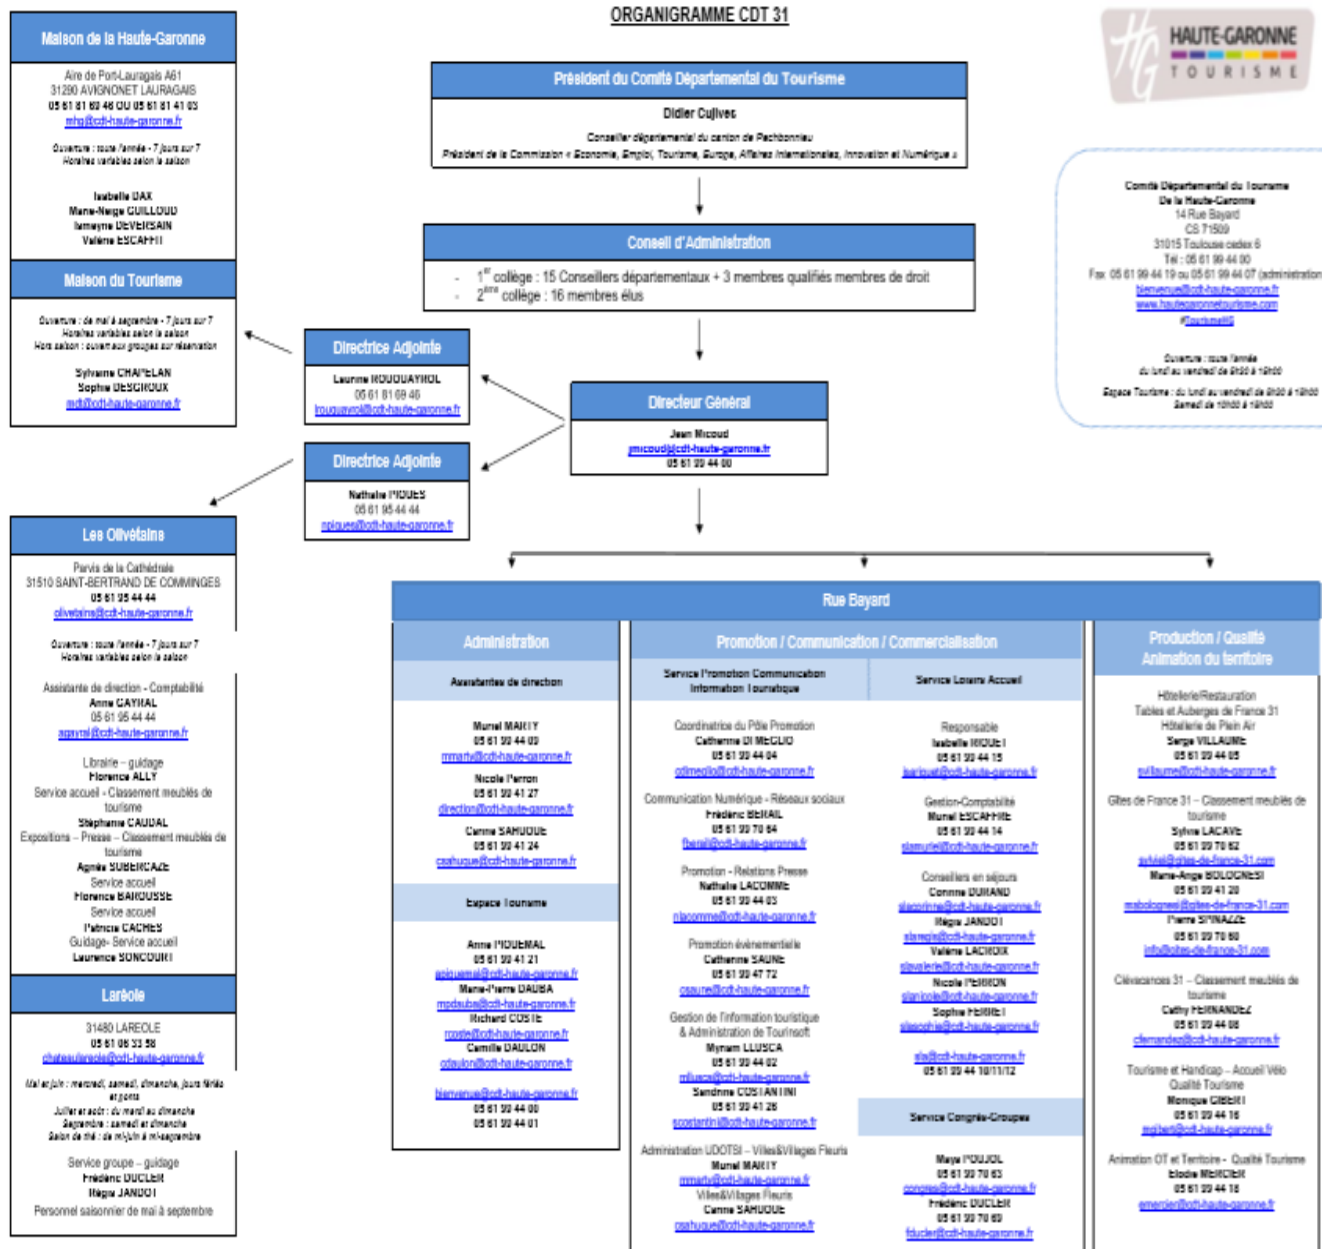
ORGANIGRAMME CDT 31

HAUTE-GARONNE TOURISME

Maison de la Haute-Garonne

Aire de Port-Lauragais A61
31290 AVIGNONET LAURAGAIS
05 61 81 69 46 OU 05 61 81 41 03
mhg@cdt-haute-garonne.fr

Ouverture : toute l'année - 7 jours sur 7
Horaires variables selon la saison

Isabelle DAX
Marie-Neige GUILLOUD
Ismeyne DEVERSAIN
Valérie ESCAFFIT

Maison du Tourisme

Ouverture : de mai à septembre - 7 jours sur 7
Horaires variables selon la saison
Hors saison : ouvert aux groupes sur réservation

Sylvana CHAPELAN
Sophie DESCROUX
mdt@cdt-haute-garonne.fr

Président du Comité Départemental du Tourisme

Didier Cujives

Conseiller départemental du canton de Pechbonnieu
Président de la Commission « Economie, Emploi, Tourisme, Europe, Affaires Internationales, Innovation et Numérique »

Conseil d'Administration

- $1^{er}$ collège : 15 Conseillers départementaux + 3 membres qualifiés membres de droit
- $2^{ème}$ collège : 16 membres élus

Comité Départemental du Tourisme
De la Haute-Garonne
14 Rue Bayard
CS 71509
31015 Toulouse cedex 6
Tél : 05 61 99 44 00
Fax 05 61 99 44 19 ou 05 61 99 44 07 (administration)
bienvenue@cdt-haute-garonne.fr
www.hautegaronnetourisme.com
#Tourisme31

Ouverture : toute l'année
du lundi au vendredi de 8h30 à 18h00
Espace Tourisme : du lundi au vendredi de 8h30 à 18h00
Samedi de 10h00 à 18h00

Directrice Adjointe

Laurine ROUQUAYROL
05 61 81 69 46
lrouquayrol@cdt-haute-garonne.fr

Directeur Général

Jean Micoud
jmicoud@cdt-haute-garonne.fr
05 61 99 44 00

Directrice Adjointe

Nathalie PIQUES
05 61 95 44 44
npiques@cdt-haute-garonne.fr

Les Olivétains

Parvis de la Cathédrale
31510 SAINT-BERTRAND DE COMMINGES
05 61 95 44 44
olivetains@cdt-haute-garonne.fr

Ouverture : toute l'année - 7 jours sur 7
Horaires variables selon la saison

Assistante de direction - Comptabilité
Anne CAYRAL
05 61 95 44 44
acayral@cdt-haute-garonne.fr

Librairie – guidage
Florence ALLY
Service accueil - Classement meublés de tourisme
Stéphanie CAUDAL
Expositions – Presse – Classement meublés de tourisme
Agnès SUBERCAZE
Service accueil
Florence BARDUSSE
Service accueil
Patricia CACHES
Guidage- Service accueil
Laurence SONCOURT

Laréole

31480 LAREOLE
05 61 06 33 58
chateaulareole@cdt-haute-garonne.fr

Mai et juin : mercredi, samedi, dimanche, jours fériés et ponts
Juillet et août : du mardi au dimanche
Septembre : samedi et dimanche
Salon de thé : de mi-juin à mi-septembre

Service groupe – guidage
Frédéric DUCLER
Régis JANDOT
Personnel saisonnier de mai à septembre

Rue Bayard

Administration

Assistantes de direction

Muriel MARTY
05 61 99 44 03
mmarty@cdt-haute-garonne.fr

Nicole Perron
05 61 99 41 27
direction@cdt-haute-garonne.fr

Carine SAHUQUE
05 61 99 41 24
csahuque@cdt-haute-garonne.fr

Espace Tourisme

Anne PIQUEMAL
05 61 99 41 21
apiquemal@cdt-haute-garonne.fr
Marie-Pierre DAUBA
mpdauba@cdt-haute-garonne.fr
Richard COSTE
rcoste@cdt-haute-garonne.fr
Camille DAULON
cdaulon@cdt-haute-garonne.fr

bienvenue@cdt-haute-garonne.fr
05 61 99 44 00
05 61 99 44 01

Promotion / Communication / Commercialisation

Service Promotion Communication Information Touristique

Coordinatrice du Pôle Promotion
Catherine DI MEGLIO
05 61 99 44 13
cdimeglio@cdt-haute-garonne.fr

Communication Numérique - Réseaux sociaux
Frédéric BERAIL
05 61 99 70 64
fberail@cdt-haute-garonne.fr

Promotion - Relations Presse
Nathalie LACOMME
05 61 99 44 03
nlacomme@cdt-haute-garonne.fr

Promotion événementielle
Catherine SAUNE
05 61 99 47 72
csaune@cdt-haute-garonne.fr

Gestion de l'information touristique & Administration de Tourinsoft
Myriam LLUSCA
05 61 99 44 02
mllusca@cdt-haute-garonne.fr
Sandrine COSTANTINI
05 61 99 41 26
scostantini@cdt-haute-garonne.fr

Administration UDOTSI – Villes&Villages Fleuris
Muriel MARTY
mmarty@cdt-haute-garonne.fr
Villes&Villages Fleuris
Carine SAHUQUE
csahuque@cdt-haute-garonne.fr

Service Loisirs Accueil

Responsable
Isabelle RIOUET
05 61 99 44 15
iriouet@cdt-haute-garonne.fr

Gestion-Comptabilité
Muriel ESCAFFRE
05 61 99 44 14
mescaffre@cdt-haute-garonne.fr

Conseillers en séjours
Corinne DURAND
cdurand@cdt-haute-garonne.fr
Régis JANDOT
rjandot@cdt-haute-garonne.fr
Valérie LACROIX
vlacroix@cdt-haute-garonne.fr
Nicole PERRON
nperron@cdt-haute-garonne.fr
Sophie FERRET
sferret@cdt-haute-garonne.fr

sla@cdt-haute-garonne.fr
05 61 99 44 10/11/12

Service Congrès-Groupes

Maya POUJOL
05 61 99 70 63
congres@cdt-haute-garonne.fr
Frédéric DUCLER
05 61 99 70 69
fducler@cdt-haute-garonne.fr

Production / Qualité Animation du territoire

Hôtellerie/Restauration
Tables et Auberges de France 31
Hôtellerie de Plein Air
Serge VILLAUME
05 61 99 44 05
svillaume@cdt-haute-garonne.fr

Gîtes de France 31 – Classement meublés de tourisme
Sylvie LACAVE
05 61 99 70 62
sylvie@gites-de-france-31.com
Marie-Ange BOLOGNESI
05 61 99 41 20
mabolognesi@gites-de-france-31.com
Pierre SPINAZZE
05 61 99 70 60
info@gites-de-france-31.com

Clévacances 31 – Classement meublés de tourisme
Cathy FERNANDEZ
05 61 99 44 08
cfernandez@cdt-haute-garonne.fr

Tourisme et Handicap – Accueil Vélo
Qualité Tourisme
Monique GIBERT
05 61 99 44 16
mgibert@cdt-haute-garonne.fr

Animation OT et Territoire - Qualité Tourisme
Elodie MERCIER
05 61 99 44 18
emercier@cdt-haute-garonne.fr